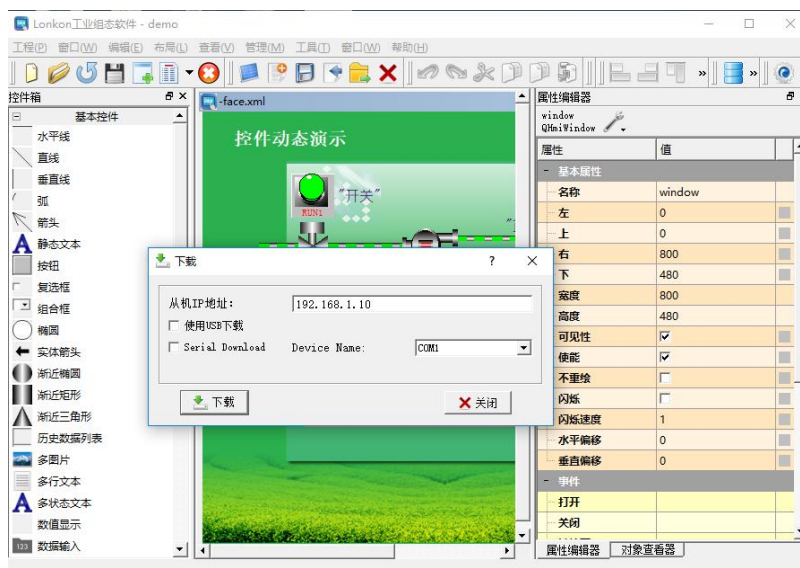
Lonkon工业组态软件 - demo

工程(P) 窗口(W) 编辑(E) 布局(L) 查看(V) 管理(M) 工具(T) 窗口(W) 帮助(H)

控件箱
基本控件
水平线
直线
垂直线
弧
箭头
静态文本
按钮
复选框
组合框
椭圆
实体箭头
渐近椭圆
渐近矩形
渐近三角形
历史数据列表
多图片
多行文本
多状态文本
数值显示
数值输入

-face.xml
控件动态演示
RUN1
"开关"

下载
?
从机IP地址:
192.168.1.10
使用USB下载
Serial Download
Device Name:
COM1
下载
关闭

属性编辑器
window
QHmiWindow

| 属性 | 值 |
|---|---|
| 基本属性 | |
| 名称 | window |
| 左 | 0 |
| 上 | 0 |
| 右 | 800 |
| 下 | 480 |
| 宽度 | 800 |
| 高度 | 480 |
| 可见性 | ☑ |
| 使能 | ☑ |
| 不重绘 | ☐ |
| 闪烁 | ☐ |
| 闪烁速度 | 1 |
| 水平偏移 | 0 |
| 垂直偏移 | 0 |
| 事件 | |
| 打开 | |
| 关闭 | |

属性编辑器 对象查看器